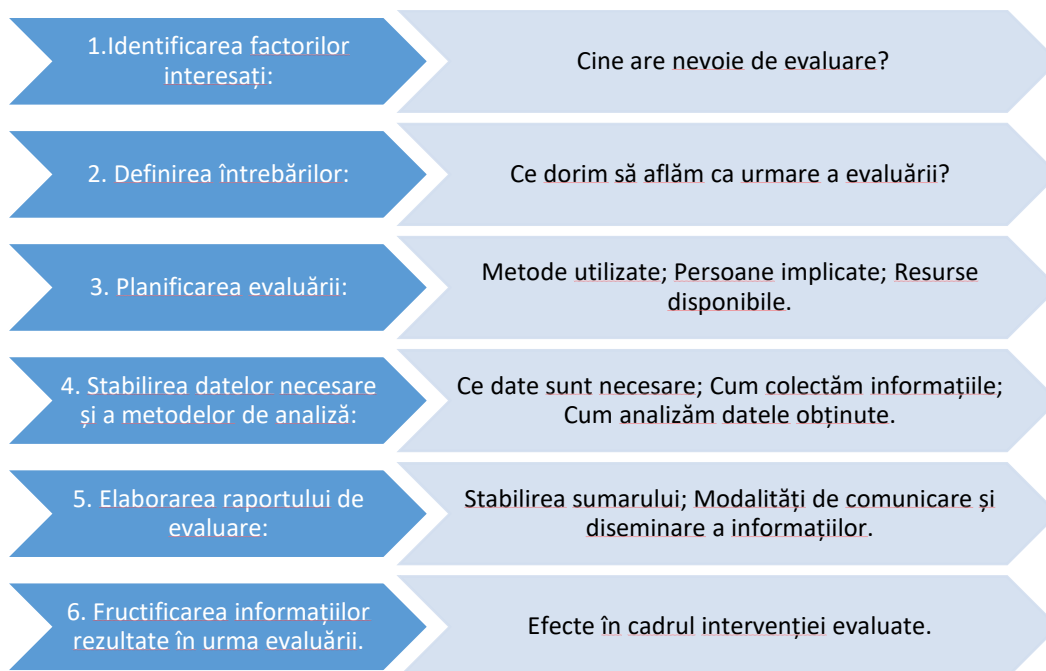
1.Identificarea factorilor interesați:

Cine are nevoie de evaluare?

2. Definirea întrebărilor:

Ce dorim să aflăm ca urmare a evaluării?

3. Planificarea evaluării:

Metode utilizate; Persoane implicate; Resurse disponibile.

4. Stabilirea datelor necesare și a metodelor de analiză:

Ce date sunt necesare; Cum colectăm informațiile; Cum analizăm datele obținute.

5. Elaborarea raportului de evaluare:

Stabilirea sumarului; Modalități de comunicare și diseminare a informațiilor.

6. Fructificarea informațiilor rezultate în urma evaluării.

Efecte în cadrul intervenției evaluate.